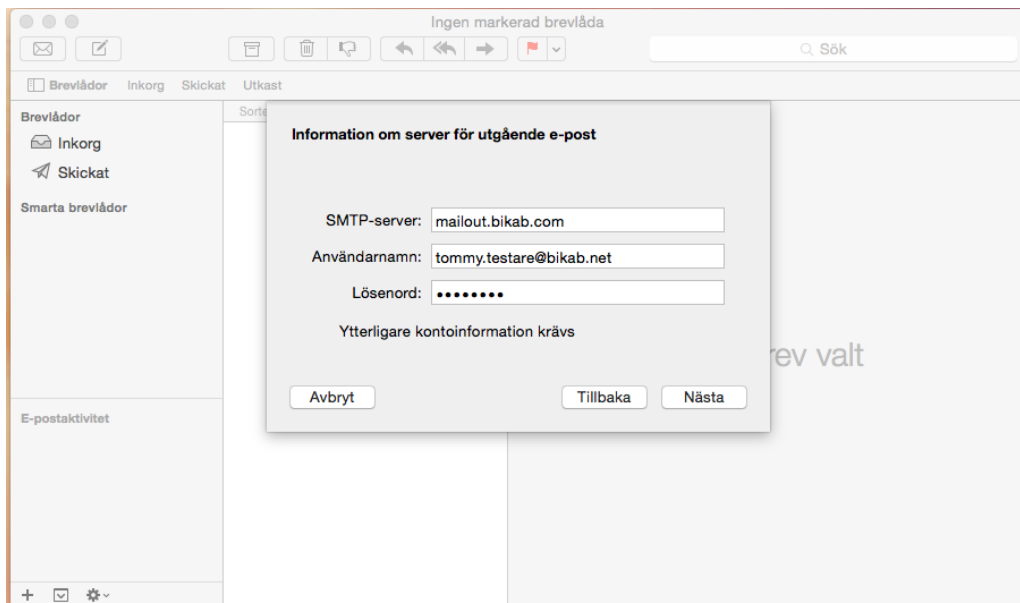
Ingen markerad brevlåda

Sök

Brevlådor Inkorg Skickat Utkast

Brevlådor
Inkorg
Skickat

Smarta brevlådor

E-postaktivitet

Sorte

rev valt

Information om server för utgående e-post

SMTP-server: mailout.bikab.com
Användarnamn: tommy.testare@bikab.net
Lösenord: ••••••••

Ytterligare kontoinformation krävs

Avbryt
Tillbaka
Nästa